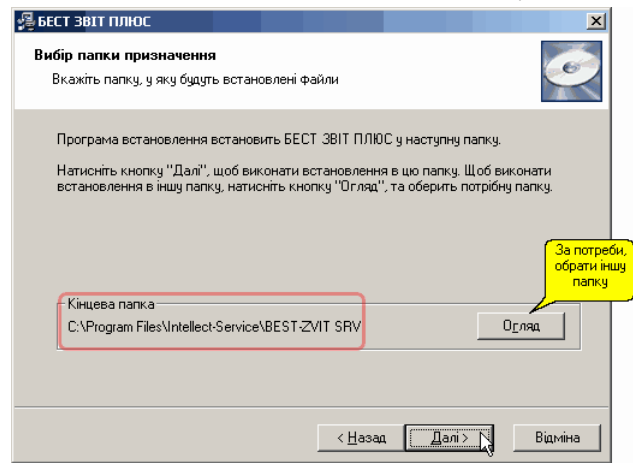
БЕСТ ЗВІТ ПЛЮС

Вибір папки призначення

Вкажіть папку, у яку будуть встановлені файли

Програма встановлення встановить БЕСТ ЗВІТ ПЛЮС у наступну папку.

Натисніть кнопку "Далі", щоб виконати встановлення в цю папку. Щоб виконати встановлення в іншу папку, натисніть кнопку "Огляд", та оберить потрібну папку.

За потреби, обрати іншу папку

Кінцева папка

C:\Program Files\Intellect-Service\BEST-ZVIT SRV

Огляд

< Назад

Далі >

Відміна